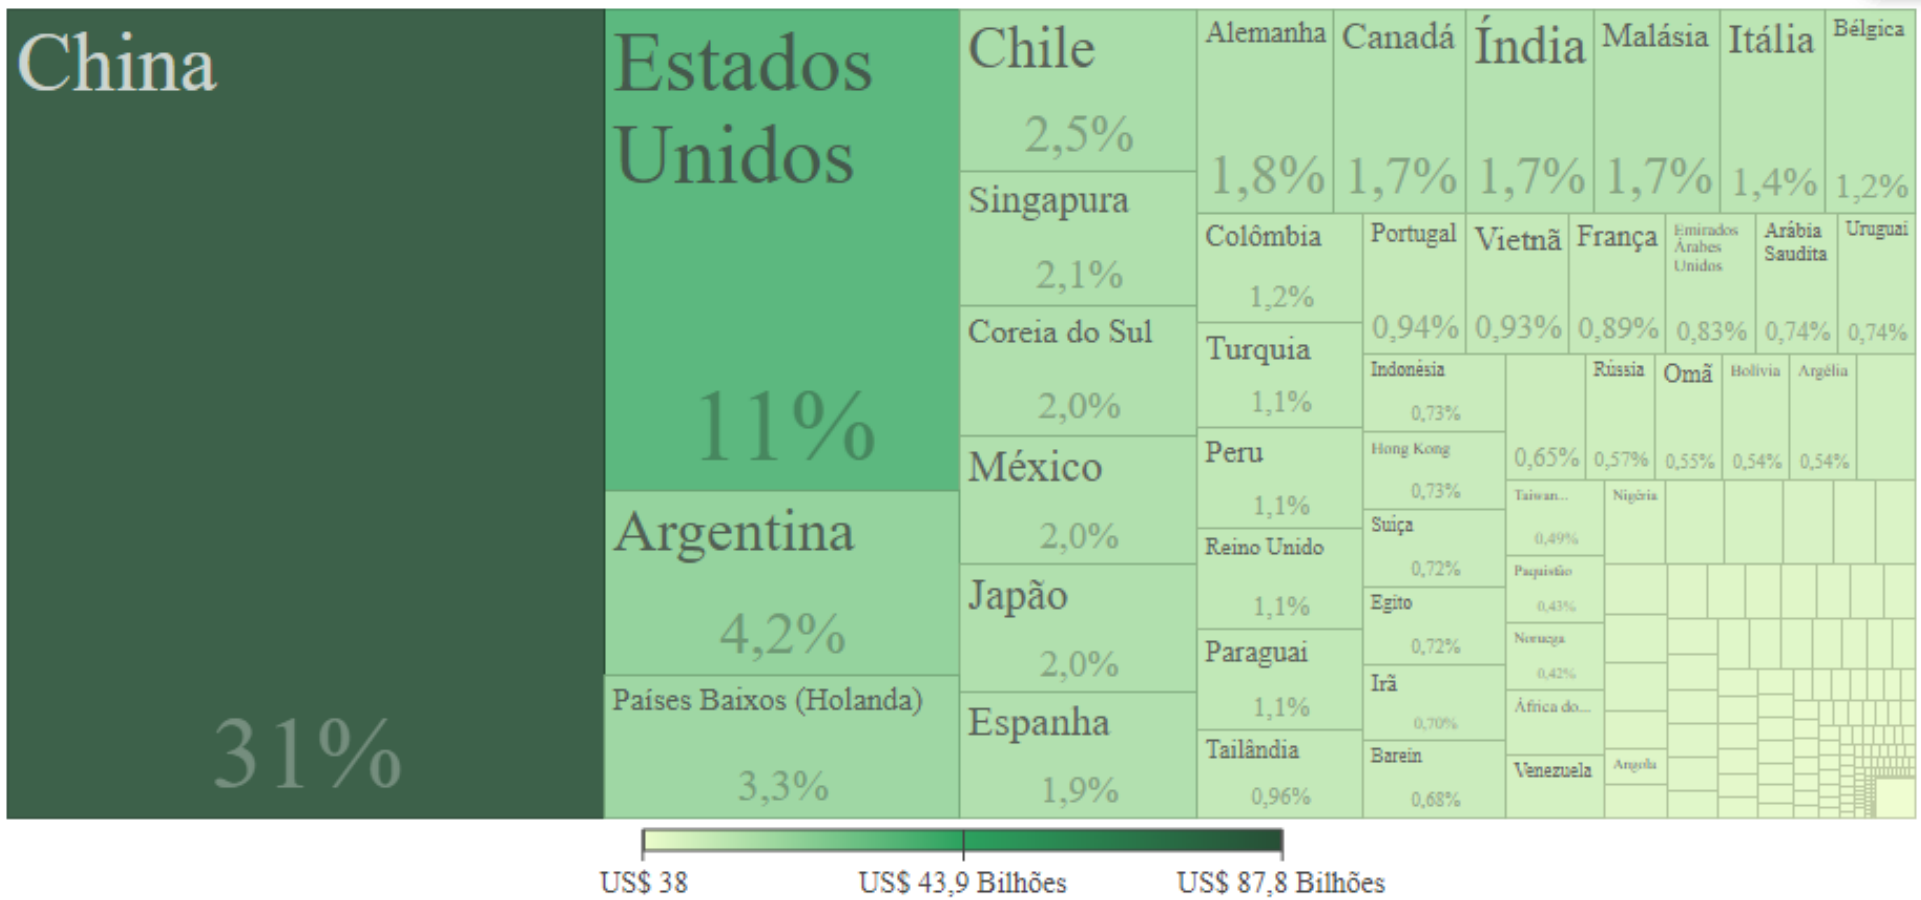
China
31%

Estados Unidos
11%

Argentina
4,2%

Países Baixos (Holanda)
3,3%

Chile
2,5%

Singapura
2,1%

Coreia do Sul
2,0%

México
2,0%

Japão
2,0%

Espanha
1,9%

Alemanha
1,8%

Canadá
1,7%

Índia
1,7%

Malásia
1,7%

Itália
1,4%

Bélgica
1,2%

Colômbia
1,2%

Turquia
1,1%

Peru
1,1%

Reino Unido
1,1%

Paraguai
1,1%

Tailândia
0,96%

Portugal
0,94%

Vietnã
0,93%

França
0,89%

Emirados Árabes Unidos
0,83%

Arábia Saudita
0,74%

Uruguai
0,74%

Indonésia
0,73%

Hong Kong
0,73%

Suíça
0,72%

Egito
0,72%

Irã
0,70%

Barein
0,68%

0,65%

Rússia
0,57%

Omã
0,55%

Bolívia
0,54%

Argélia
0,54%

Taiwan...
0,49%

Nigéria

Paquistão
0,43%

Noruega
0,42%

África do...

Venezuela

Angola

US$ 38
US$ 43,9 Bilhões
US$ 87,8 Bilhões